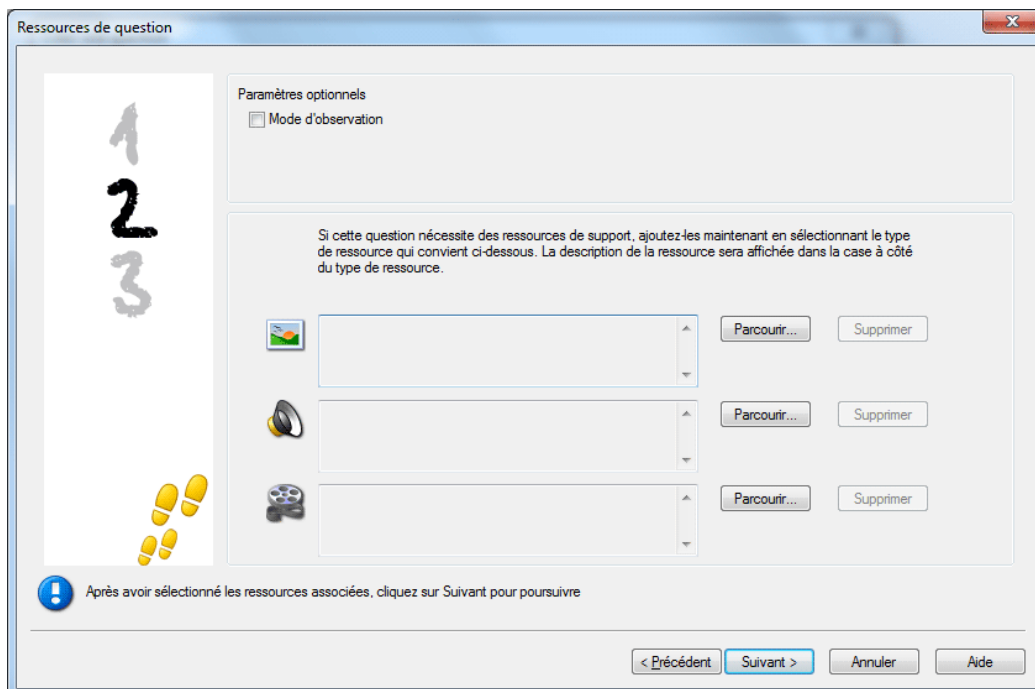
Ressources de question

1
2
3

Paramètres optionnels
Mode d'observation

Si cette question nécessite des ressources de support, ajoutez-les maintenant en sélectionnant le type de ressource qui convient ci-dessous. La description de la ressource sera affichée dans la case à côté du type de ressource.

Parcourir...
Supprimer

Parcourir...
Supprimer

Parcourir...
Supprimer

Après avoir sélectionné les ressources associées, cliquez sur Suivant pour poursuivre

< Précédent
Suivant >
Annuler
Aide